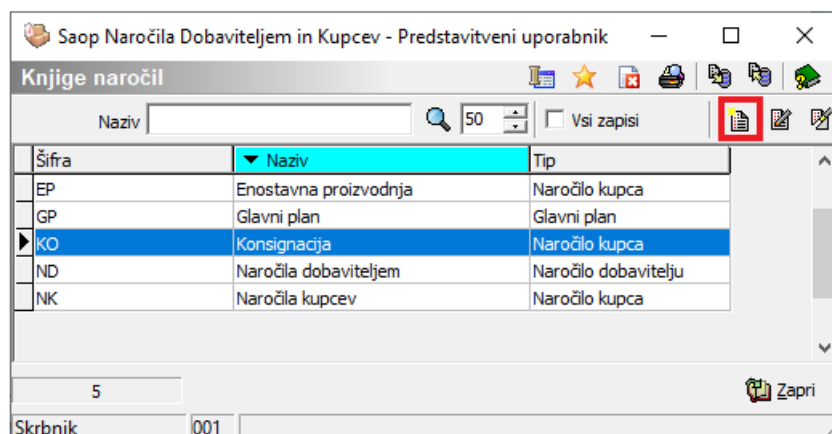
Saop Naročila Dobaviteljem in Kupcev - Predstavitveni uporabnik

Knjige naročil

Naziv 50 Vsi zapisi

| Šifra | Naziv | Tip |
|---|---|---|
| EP | Enostavna proizvodnja | Naročilo kupca |
| GP | Glavni plan | Glavni plan |
| KO | Konsignacija | Naročilo kupca |
| ND | Naročila dobaviteljem | Naročilo dobavitelju |
| NK | Naročila kupcev | Naročilo kupca |

5

Zapri

Skrbnik 001